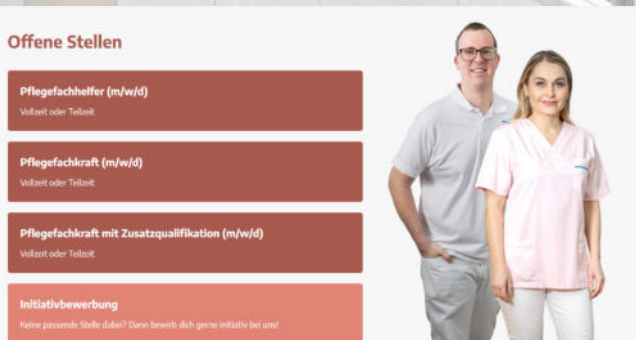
Offene Stellen

Pflegefachhelfer (m/w/d)
Vollzeit oder Teilzeit

Pflegefachkraft (m/w/d)
Vollzeit oder Teilzeit

Pflegefachkraft mit Zusatzqualifikation (m/w/d)
Vollzeit oder Teilzeit

Initiativbewerbung
Keine passende Stelle dabei? Dann bewirb dich gerne initiativ bei uns!